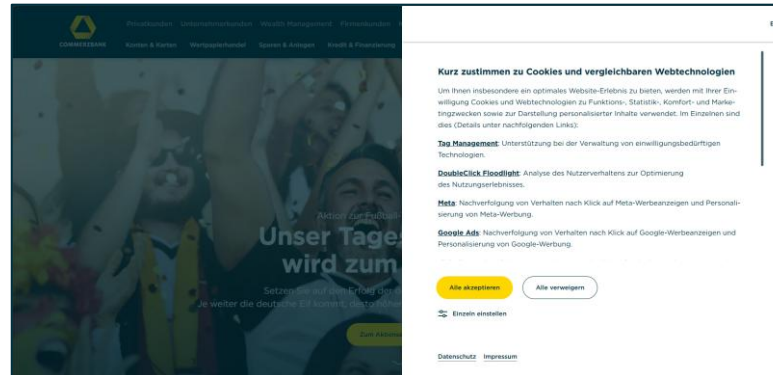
COMMERZBANK

Privatkunden Unternehmerkunden Wealth Management Firmenkunden

Konten & Karten Wertpapierhandel Sparen & Anlegen Kredit & Finanzierung

Aktion zur Fußball

Unser Tage wird zum

Setzen Sie auf den Erfolg der
Je weiter die deutsche Elf kommt, desto höher

Zum Aktionsa

Kurz zustimmen zu Cookies und vergleichbaren Webtechnologien

Um Ihnen insbesondere ein optimales Website-Erlebnis zu bieten, werden mit Ihrer Einwilligung Cookies und Webtechnologien zu Funktions-, Statistik-, Komfort- und Marketingzwecken sowie zur Darstellung personalisierter Inhalte verwendet. Im Einzelnen sind dies (Details unter nachfolgenden Links):

Tag Management: Unterstützung bei der Verwaltung von einwilligungsbedürftigen Technologien.

DoubleClick Floodlight: Analyse des Nutzerverhaltens zur Optimierung des Nutzungserlebnisses.

Meta: Nachverfolgung von Verhalten nach Klick auf Meta-Werbeanzeigen und Personalisierung von Meta-Werbung.

Google Ads: Nachverfolgung von Verhalten nach Klick auf Google-Werbeanzeigen und Personalisierung von Google-Werbung.

Alle akzeptieren

Alle verweigern

Einzeln einstellen

Datenschutz Impressum